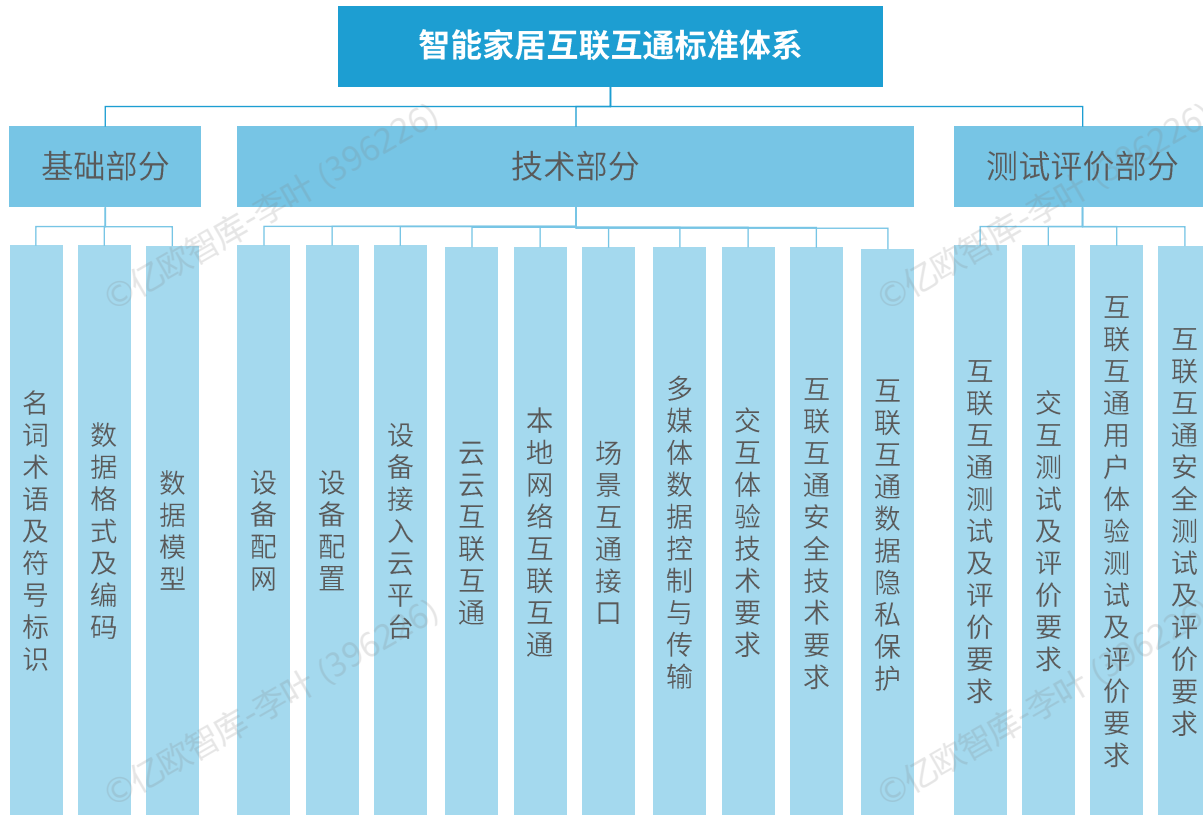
智能家居互联互通标准体系

基础部分

技术部分

测试评价部分

名词术语及符号标识

数据格式及编码

数据模型

设备配网

设备配置

设备接入云平台

云云互联互通

本地网络互联互通

场景互通接口

多媒体数据控制与传输

交互体验技术要求

互联互通安全技术要求

互联互通数据隐私保护

互联互通测试及评价要求

交互测试及评价要求

互联互通用户体验测试及评价要求

互联互通安全测试及评价要求

©亿欧智库-李叶 (396226)
©亿欧智库-李叶 (396226)
©亿欧智库-李叶 (396226)
©亿欧智库-李叶 (396226)